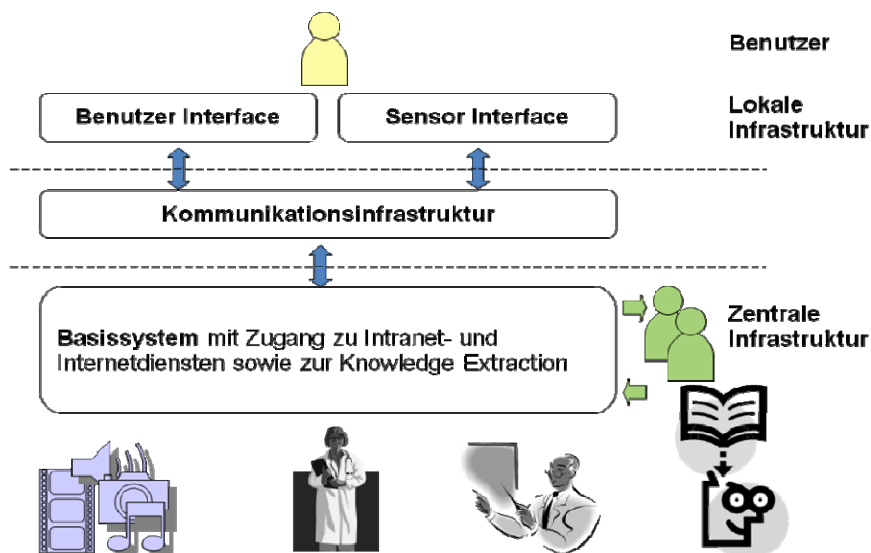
Benutzer

Benutzer Interface

Sensor Interface

Lokale Infrastruktur

Kommunikationsinfrastruktur

Basissystem mit Zugang zu Intranet- und Internetdiensten sowie zur Knowledge Extraction

Zentrale Infrastruktur